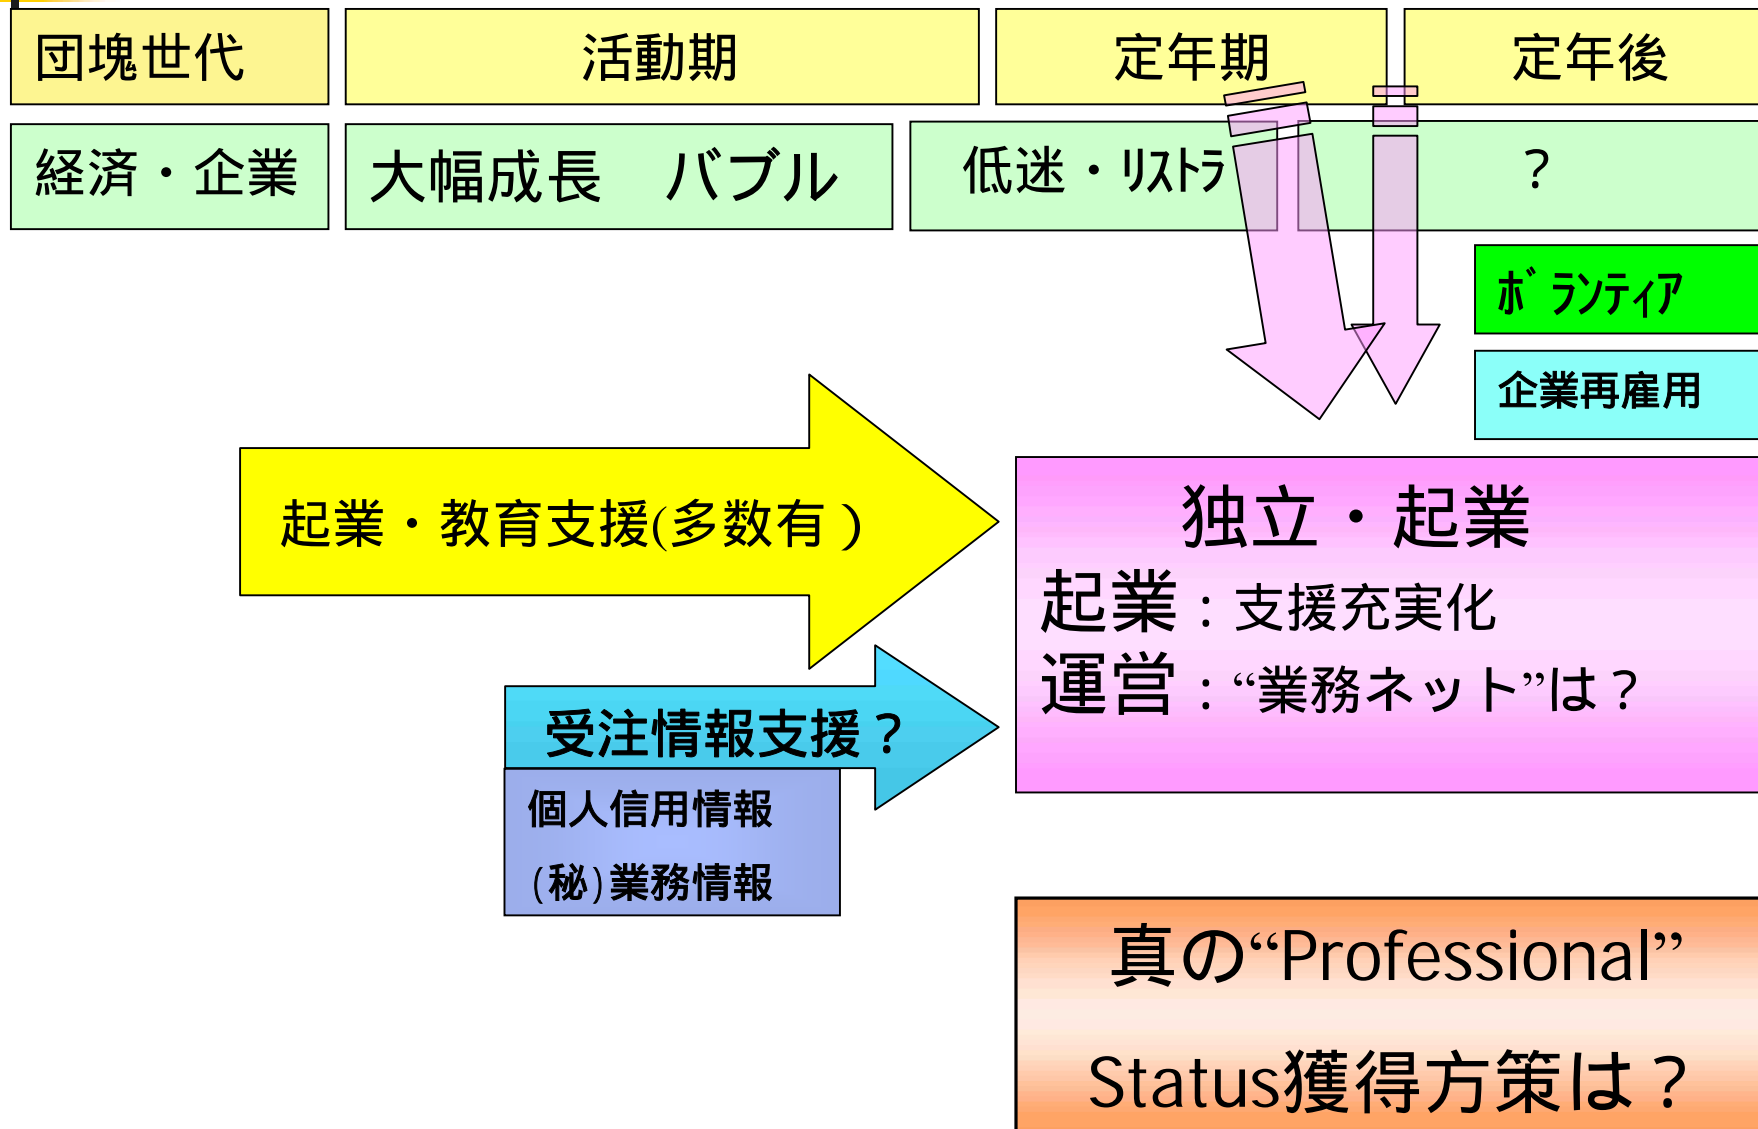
団塊世代

活動期

定年期

定年後

経済・企業

大幅成長　バブル

低迷・ﾘｽﾄﾗ

？

ﾎﾞﾗﾝﾃｨｱ

企業再雇用

起業・教育支援(多数有)

独立・起業

起業：支援充実化

運営："業務ネット"は？

受注情報支援？

個人信用情報

(秘)業務情報

真の"Professional"

Status獲得方策は？